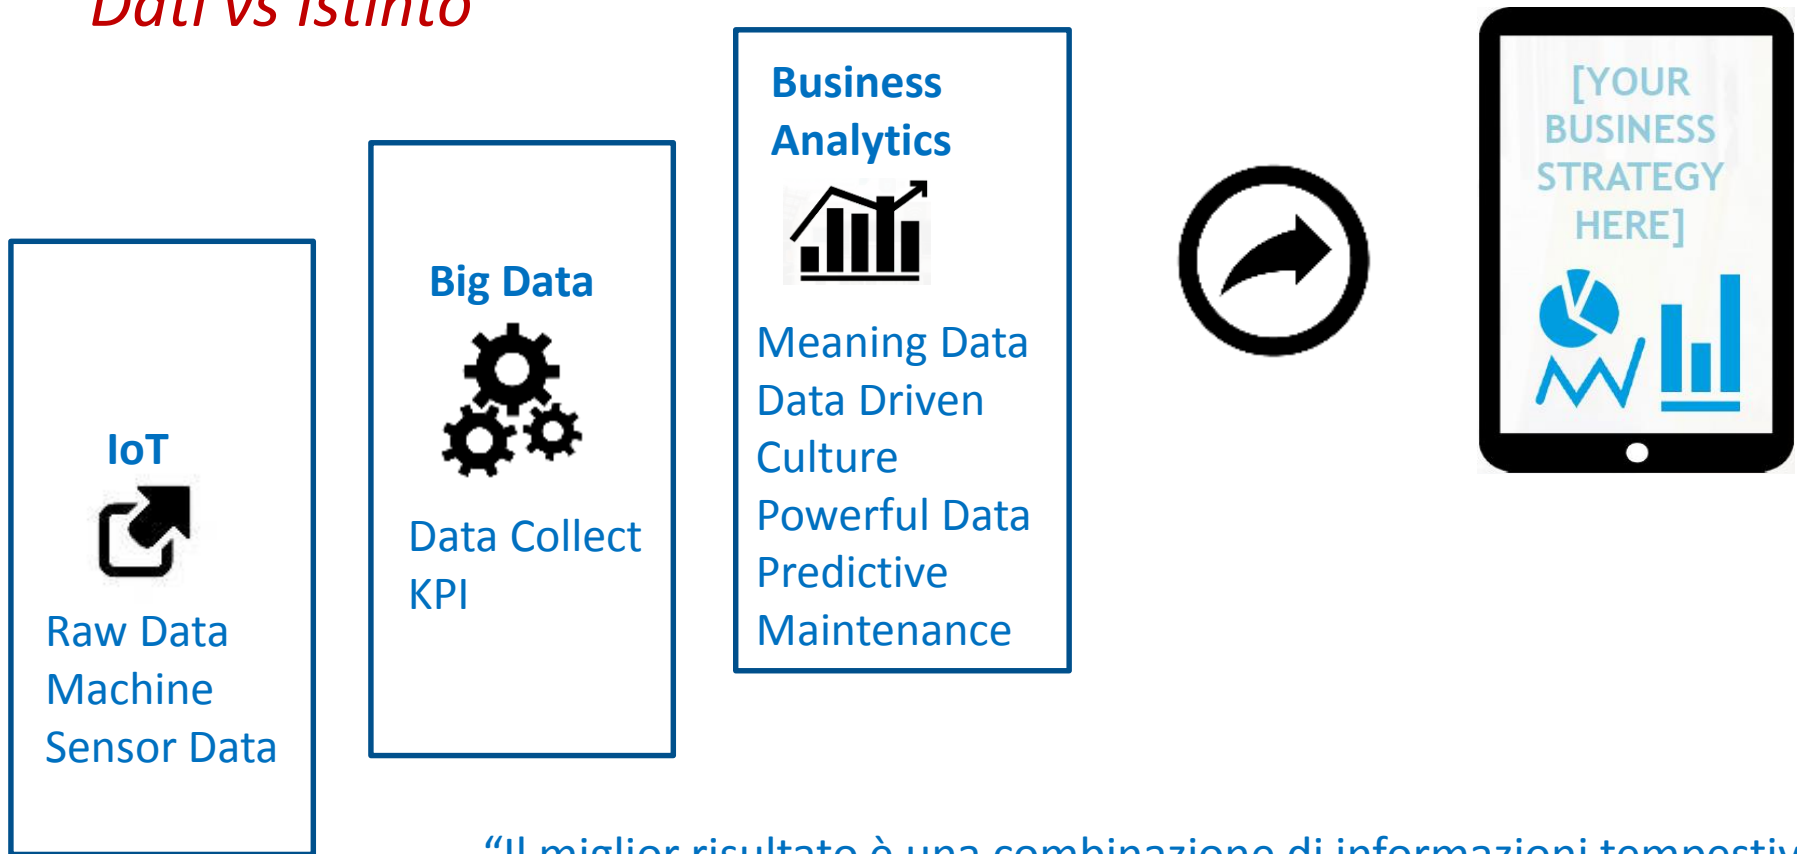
Dati vs Istinto

IoT

Raw Data
Machine
Sensor Data

Big Data

Data Collect
KPI

Business Analytics

Meaning Data
Data Driven Culture
Powerful Data
Predictive Maintenance

[YOUR BUSINESS STRATEGY HERE]

"Il miglior risultato è una combinazione di informazioni tempestiv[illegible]